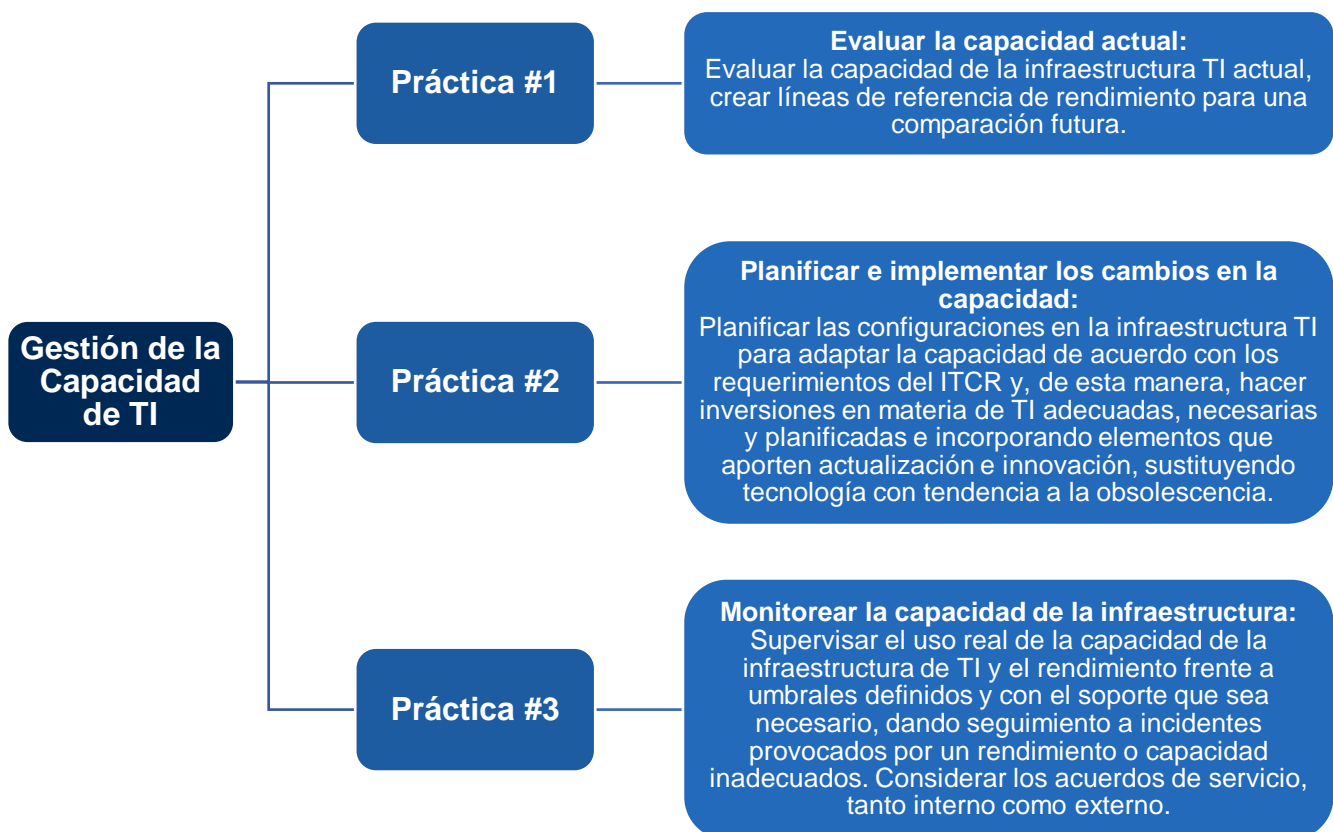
Gestión de la Capacidad de TI

Práctica #1

Evaluar la capacidad actual:
Evaluar la capacidad de la infraestructura TI actual, crear líneas de referencia de rendimiento para una comparación futura.

Práctica #2

Planificar e implementar los cambios en la capacidad:
Planificar las configuraciones en la infraestructura TI para adaptar la capacidad de acuerdo con los requerimientos del ITCR y, de esta manera, hacer inversiones en materia de TI adecuadas, necesarias y planificadas e incorporando elementos que aporten actualización e innovación, sustituyendo tecnología con tendencia a la obsolescencia.

Práctica #3

Monitorear la capacidad de la infraestructura:
Supervisar el uso real de la capacidad de la infraestructura de TI y el rendimiento frente a umbrales definidos y con el soporte que sea necesario, dando seguimiento a incidentes provocados por un rendimiento o capacidad inadecuados. Considerar los acuerdos de servicio, tanto interno como externo.